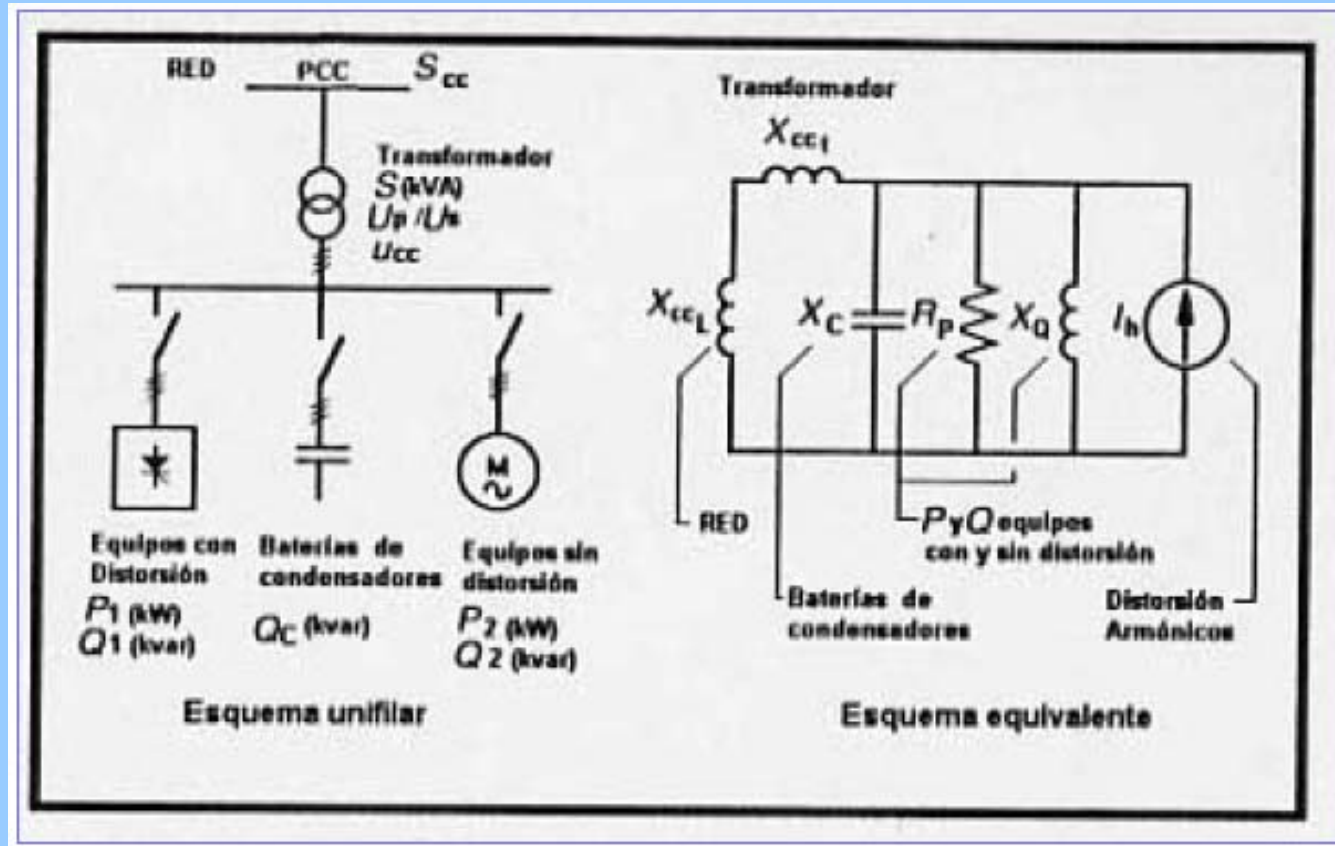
RED PCC $S_{cc}$

Transformador
$S$ (kVA)
$U_p / U_s$
$u_{cc}$

Equipos con Distorsión
$P_1$ (kW)
$Q_1$ (kvar)

Baterías de condensadores
$Q_C$ (kvar)

Equipos sin distorsión
$P_2$ (kW)
$Q_2$ (kvar)

Esquema unifilar

Transformador
$X_{cc_t}$

$X_{cc_L}$ $X_C$ $R_P$ $X_Q$ $I_h$

RED

$P$ y $Q$ equipos con y sin distorsión

Baterías de condensadores

Distorsión Armónicos

Esquema equivalente